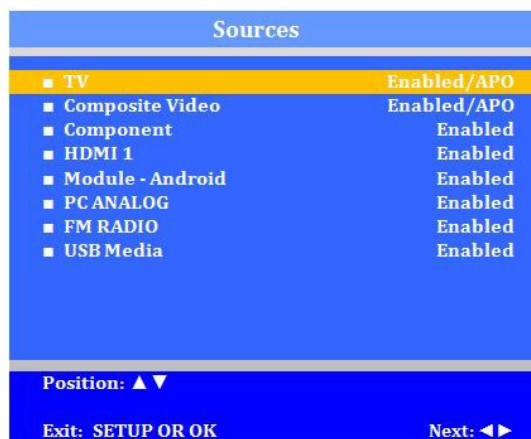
Sources

■ TV Enabled/APO
■ Composite Video Enabled/APO
■ Component Enabled
■ HDMI 1 Enabled
■ Module - Android Enabled
■ PC ANALOG Enabled
■ FM RADIO Enabled
■ USB Media Enabled

Position: ▲▼

Exit: SETUP OR OK Next: ◄►